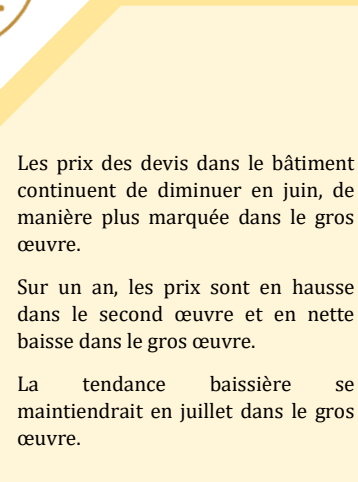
Les prix des devis dans le bâtiment continuent de diminuer en juin, de manière plus marquée dans le gros œuvre.

Sur un an, les prix sont en hausse dans le second œuvre et en nette baisse dans le gros œuvre.

La tendance baissière se maintiendrait en juillet dans le gros œuvre.